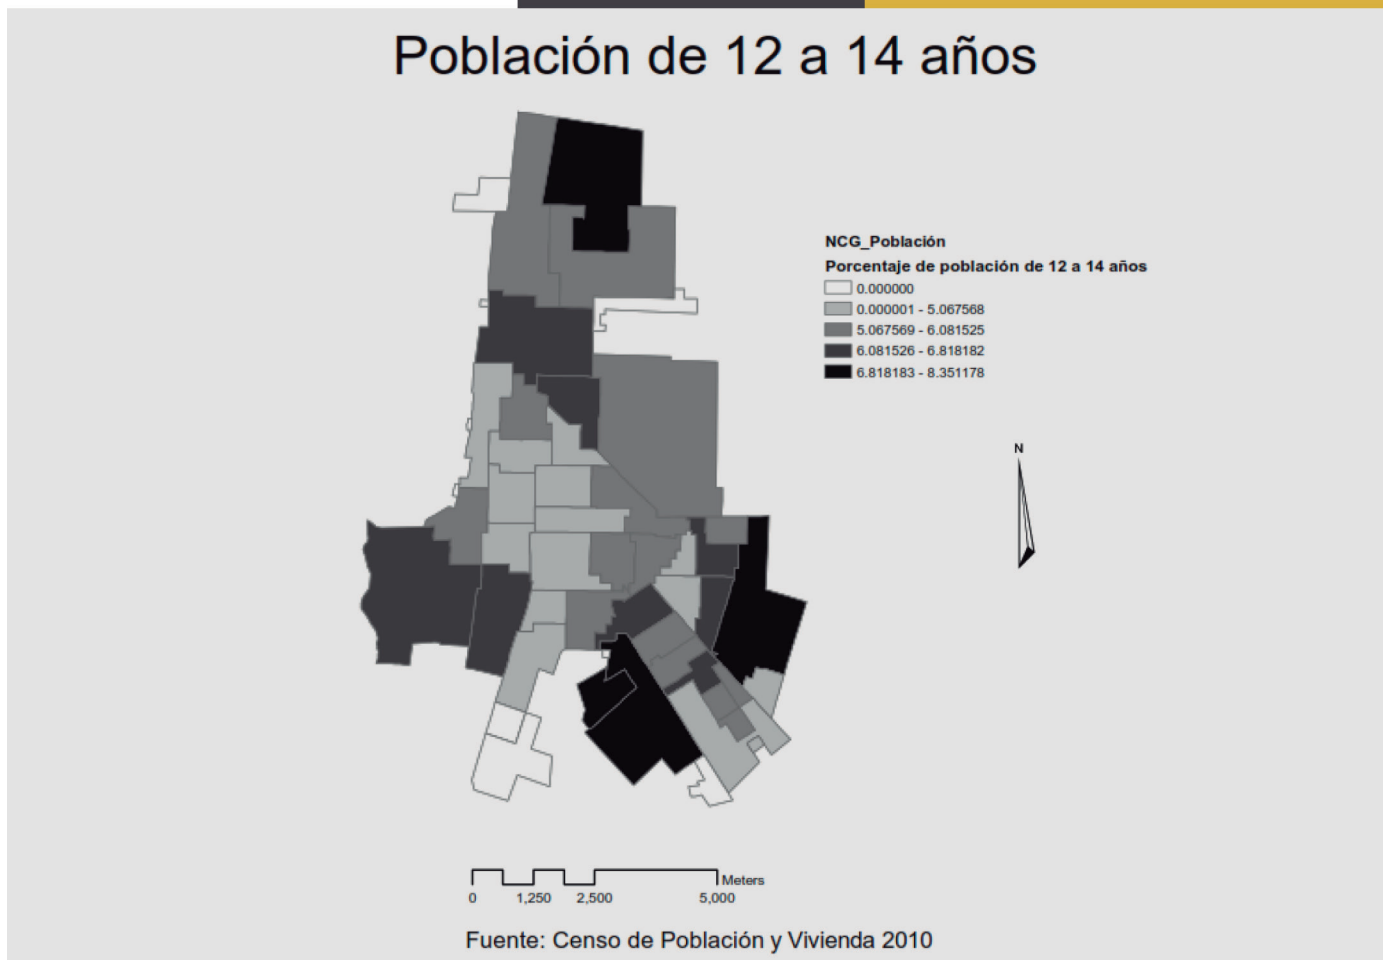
Población de 12 a 14 años

NCG_Población
Porcentaje de población de 12 a 14 años
0.000000
0.000001 - 5.067568
5.067569 - 6.081525
6.081526 - 6.818182
6.818183 - 8.351178

N

0 1,250 2,500 5,000 Meters

Fuente: Censo de Población y Vivienda 2010